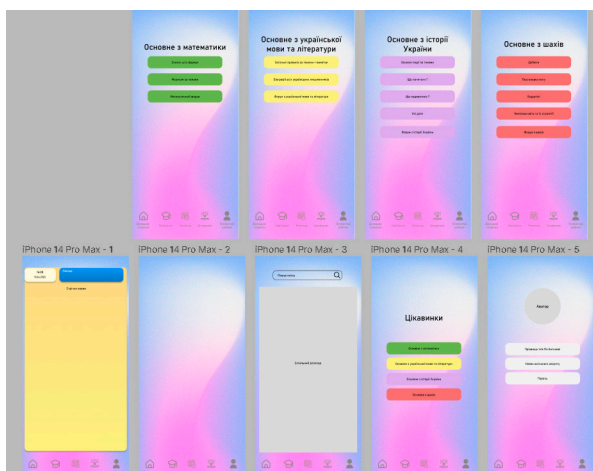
Основне з математики

Основне з української мови та літератури

Основне з історії України

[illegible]

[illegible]

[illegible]

Основне з шахів

iPhone 14 Pro Max - 1

iPhone 14 Pro Max - 2

iPhone 14 Pro Max - 3

iPhone 14 Pro Max - 4

iPhone 14 Pro Max - 5

Пошук теми

Цікавинки

Аватар